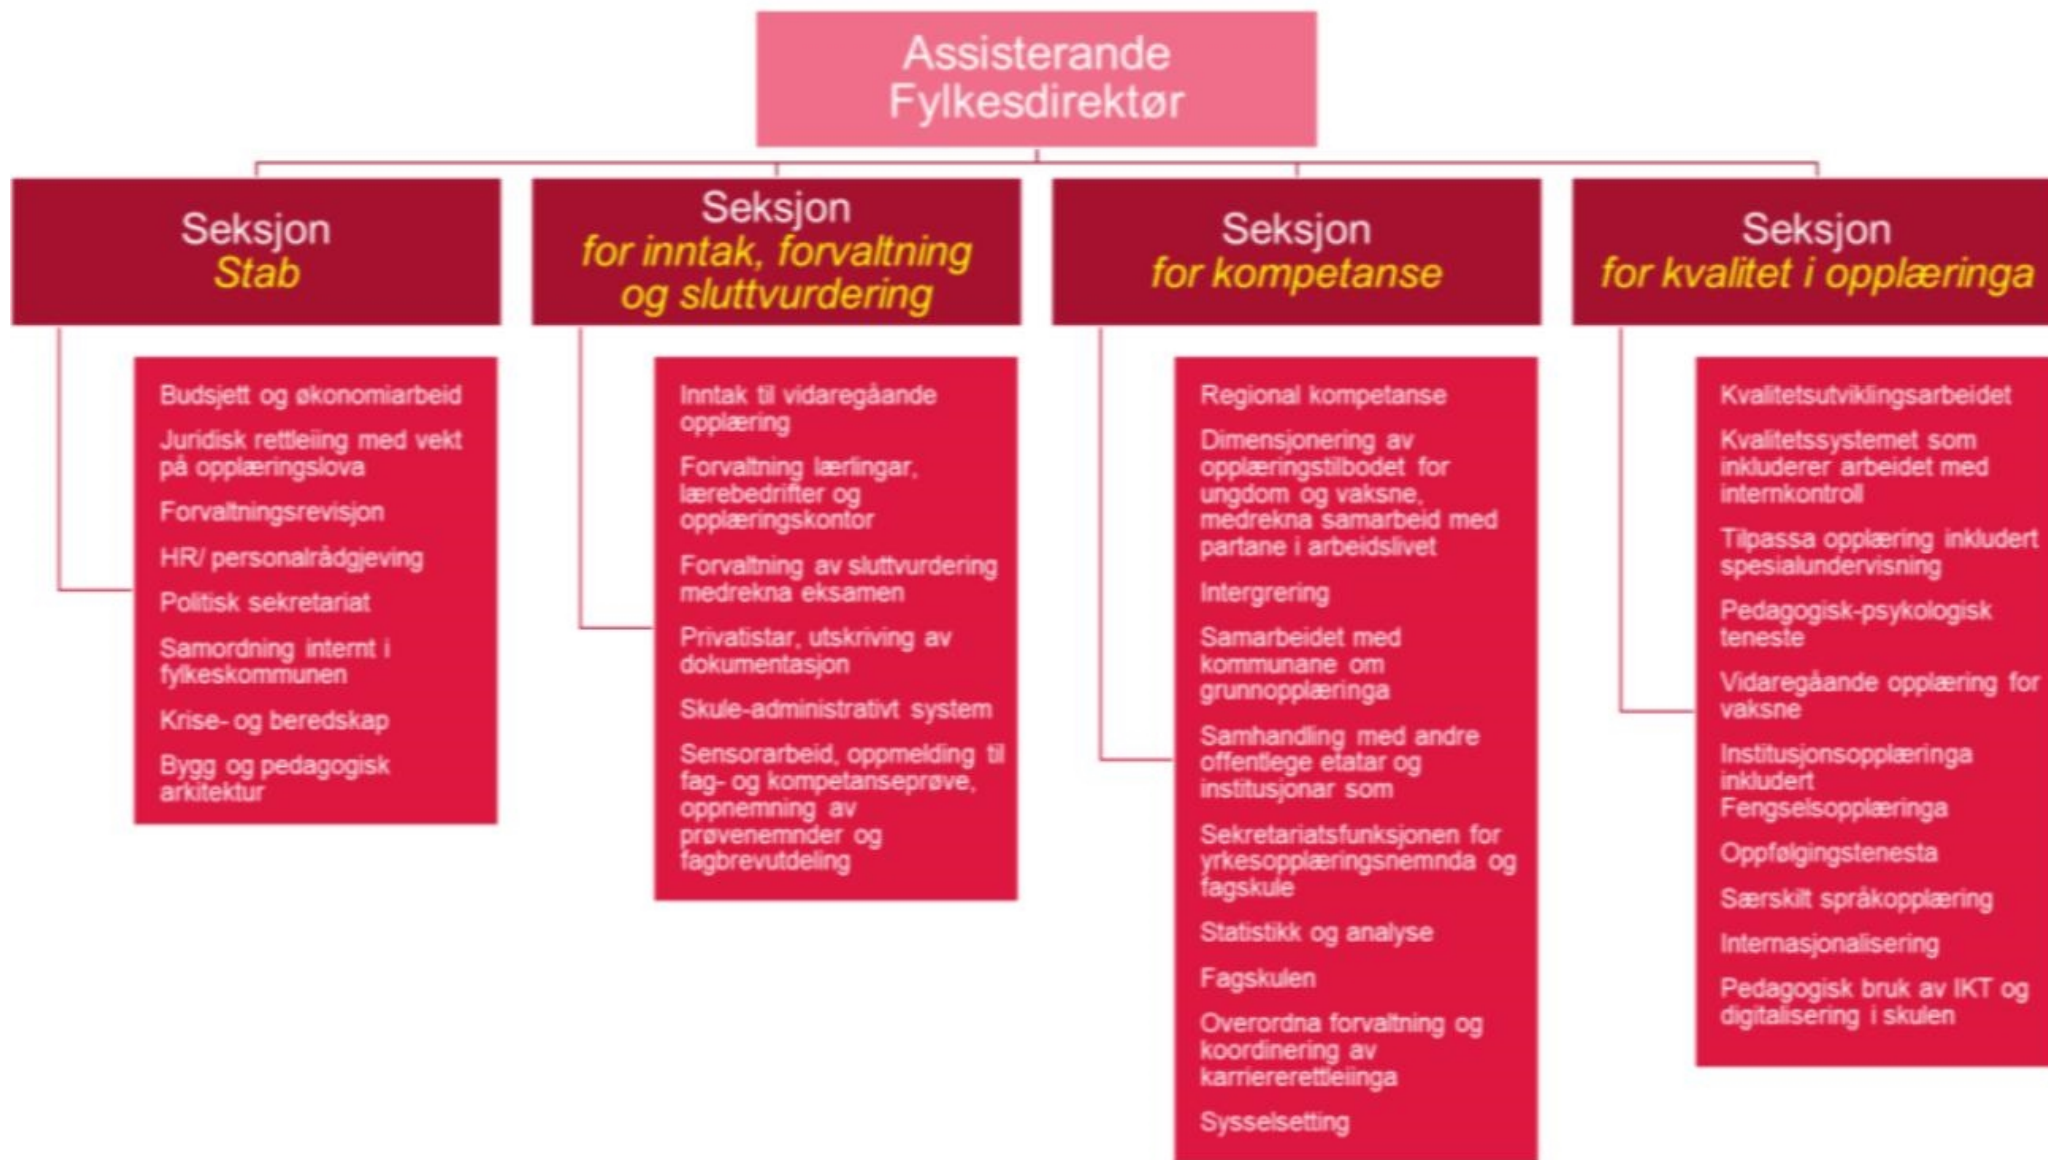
Assisterande Fylkesdirektør

Seksjon
Stab

Budsjett og økonomiarbeid

Juridisk rettleiing med vekt på opplæringslova

Forvaltningsrevisjon

HR/ personalrådgjeving

Politisk sekretariat

Samordning internt i fylkeskommunen

Krise- og beredskap

Bygg og pedagogisk arkitektur

Seksjon
for inntak, forvaltning og sluttvurdering

Inntak til vidaregåande opplæring

Forvaltning lærlingar, lærebedrifter og opplæringskontor

Forvaltning av sluttvurdering medrekna eksamen

Privatistar, utskriving av dokumentasjon

Skule-administrativt system

Sensorarbeid, oppmelding til fag- og kompetanseprøve, oppnemning av prøvenemnder og fagbrevutdeling

Seksjon
for kompetanse

Regional kompetanse

Dimensjonering av opplæringstilbodet for ungdom og vaksne, medrekna samarbeid med partane i arbeidslivet

Intergrering

Samarbeidet med kommunane om grunnopplæringa

Samhandling med andre offentlege etatar og institusjonar som

Sekretariatsfunksjonen for yrkesopplæringsnemnda og fagskule

Statistikk og analyse

Fagskulen

Overordna forvaltning og koordinering av karriererettleiinga

Sysselsetting

Seksjon
for kvalitet i opplæringa

Kvalitetsutviklingsarbeidet

Kvalitetssystemet som inkluderer arbeidet med internkontroll

Tilpassa opplæring inkludert spesialundervisning

Pedagogisk-psykologisk teneste

Vidaregåande opplæring for vaksne

Institusjonsopplæringa inkludert Fengselsopplæringa

Oppfølgingstenesta

Særskilt språkopplæring

Internasjonalisering

Pedagogisk bruk av IKT og digitalisering i skulen